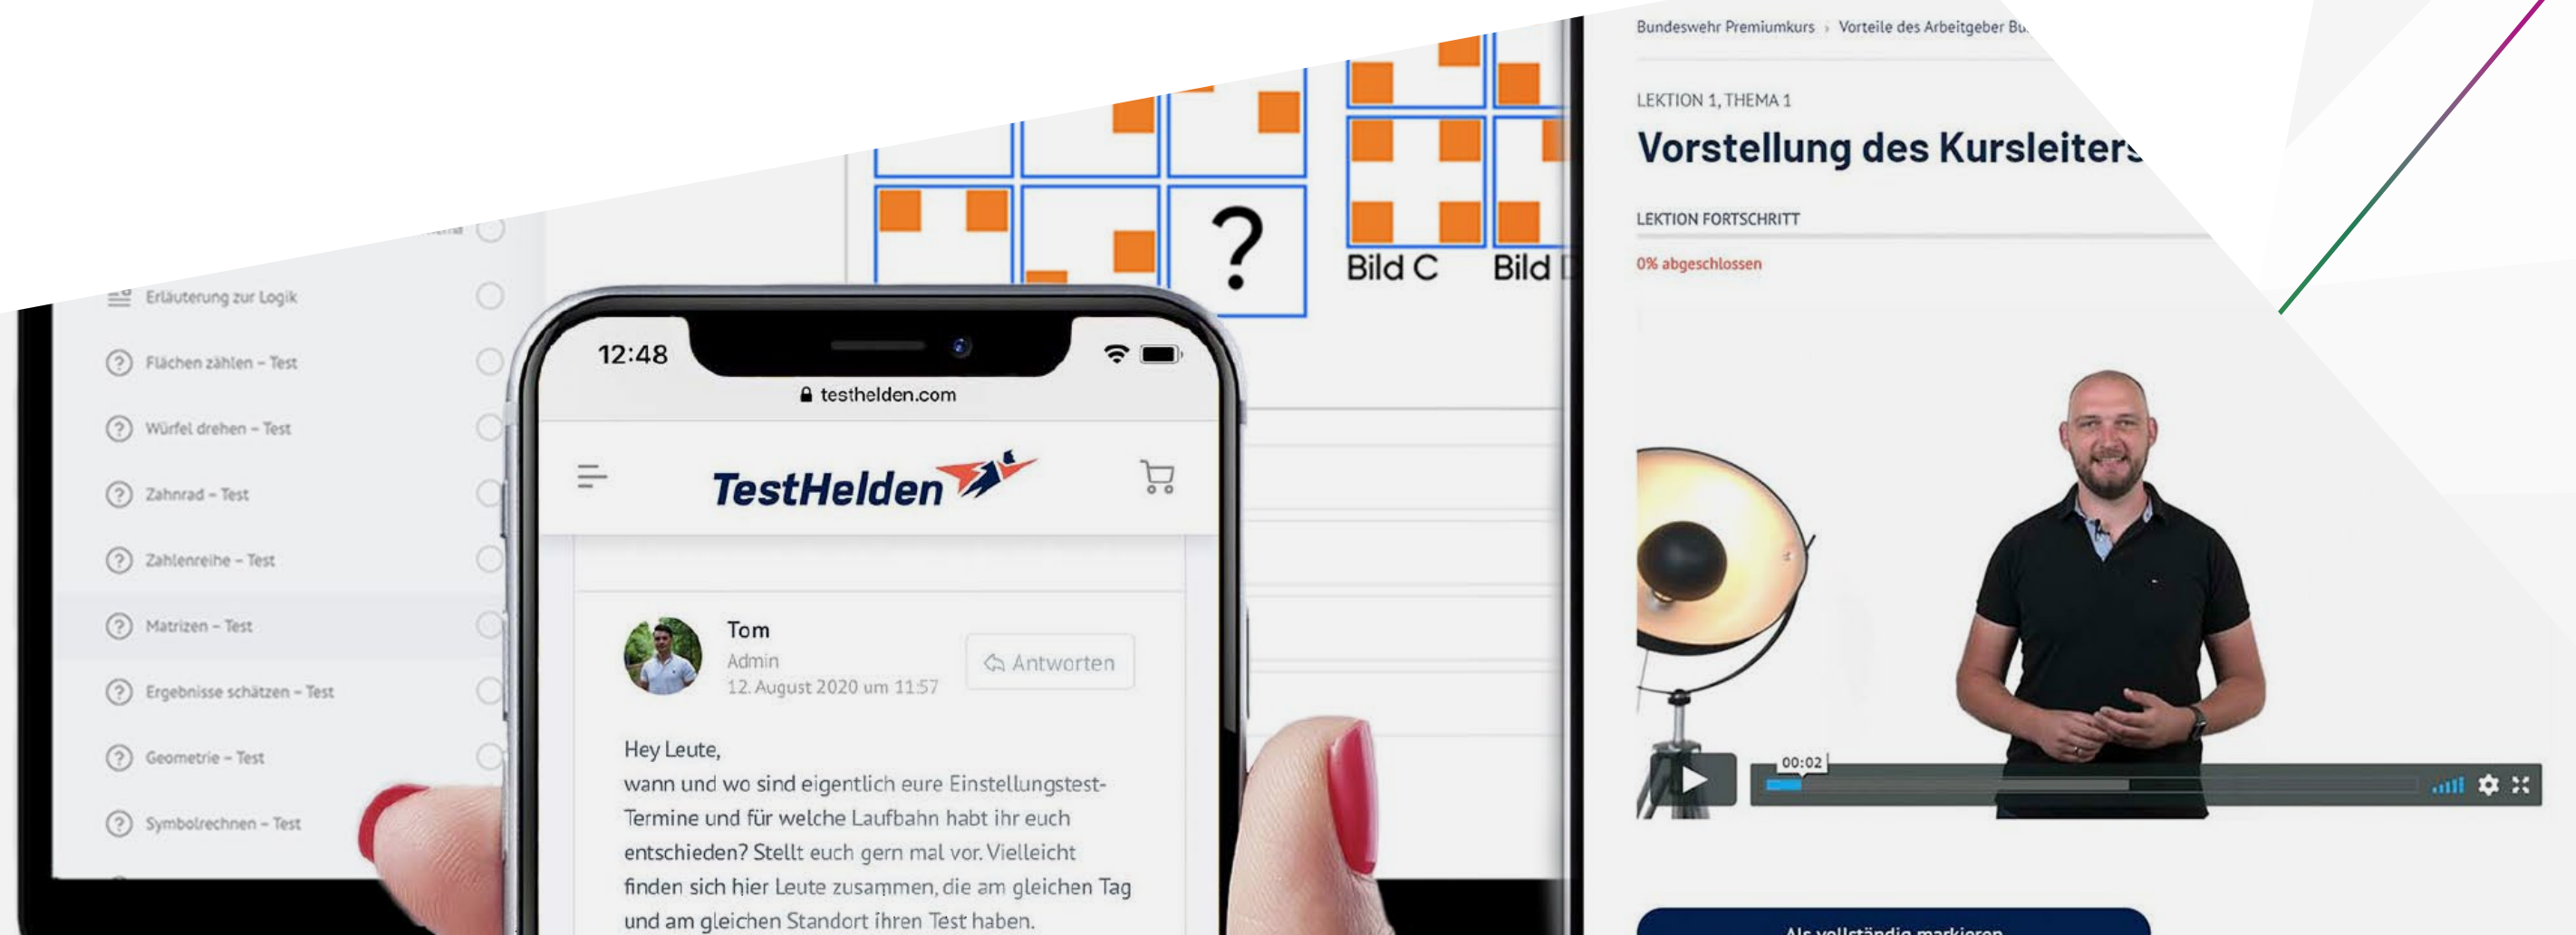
Erläuterung zur Logik

Flächen zählen – Test

Würfel drehen – Test

Zahnrad – Test

Zahlenreihe – Test

Matrizen – Test

Ergebnisse schätzen – Test

Geometrie – Test

Symbolrechnen – Test

?

Bild C

Bild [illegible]

12:48

testhelden.com

TestHelden

Tom
Admin
12. August 2020 um 11:57

Antworten

Hey Leute,
wann und wo sind eigentlich eure Einstellungstest-Termine und für welche Laufbahn habt ihr euch entschieden? Stellt euch gern mal vor. Vielleicht finden sich hier Leute zusammen, die am gleichen Tag und am gleichen Standort ihren Test haben.

Bundeswehr Premiumkurs › Vorteile des Arbeitgeber Bu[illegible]

LEKTION 1, THEMA 1

Vorstellung des Kursleiters

LEKTION FORTSCHRITT

0% abgeschlossen

00:02

Als vollständig markieren